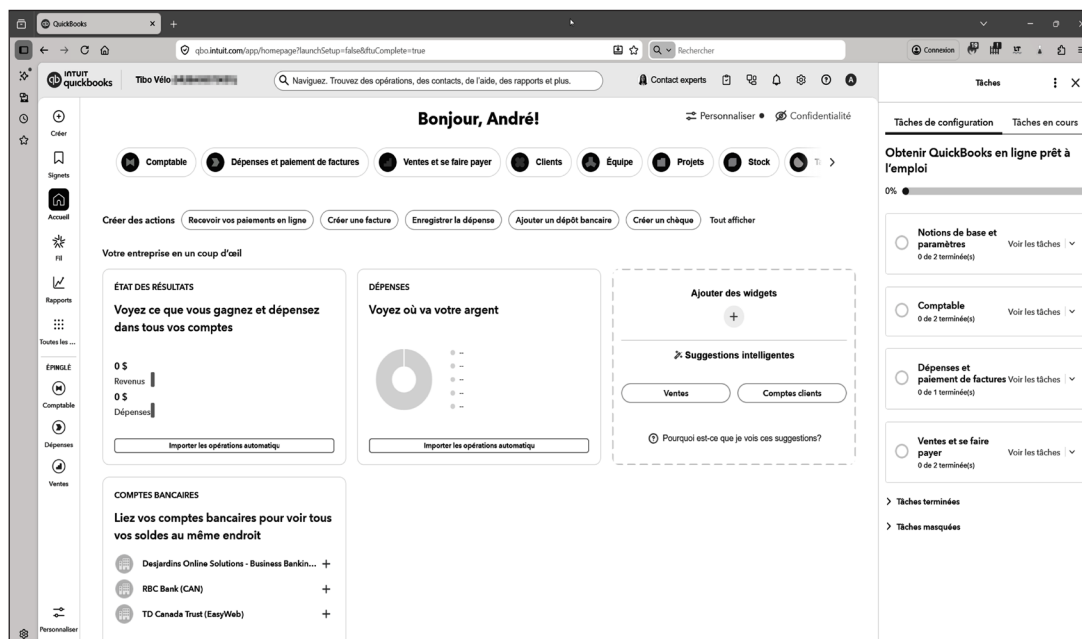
QuickBooks

qbo.intuit.com/app/homepage?launchSetup=false&ftuComplete=true

Rechercher

Connexion

INTUIT quickbooks

Tibo Vélo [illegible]

Naviguez. Trouvez des opérations, des contacts, de l'aide, des rapports et plus.

Contact experts

A

Créer

Signets

Accueil

Fil

Rapports

Toutes les ...

ÉPINGLÉ

Comptable

Dépenses

Ventes

Personnaliser

Bonjour, André!

Personnaliser • Confidentialité

Comptable | Dépenses et paiement de factures | Ventes et se faire payer | Clients | Équipe | Projets | Stock | T

Créer des actions | Recevoir vos paiements en ligne | Créer une facture | Enregistrer la dépense | Ajouter un dépôt bancaire | Créer un chèque | Tout afficher

Votre entreprise en un coup d'œil

ÉTAT DES RÉSULTATS

Voyez ce que vous gagnez et dépensez dans tous vos comptes

0 $

Revenus

0 $

Dépenses

Importer les opérations automatiqu

DÉPENSES

Voyez où va votre argent

Importer les opérations automatiqu

Ajouter des widgets

+

Suggestions intelligentes

Ventes | Comptes clients

Pourquoi est-ce que je vois ces suggestions?

COMPTES BANCAIRES

Liez vos comptes bancaires pour voir tous vos soldes au même endroit

Desjardins Online Solutions - Business Bankin... +

RBC Bank (CAN) +

TD Canada Trust (EasyWeb) +

Tâches

Tâches de configuration | Tâches en cours

Obtenir QuickBooks en ligne prêt à l'emploi

0%

Notions de base et paramètres
0 de 2 terminée(s)
Voir les tâches

Comptable
0 de 2 terminée(s)
Voir les tâches

Dépenses et paiement de factures
0 de 1 terminée(s)
Voir les tâches

Ventes et se faire payer
0 de 2 terminée(s)
Voir les tâches

Tâches terminées

Tâches masquées